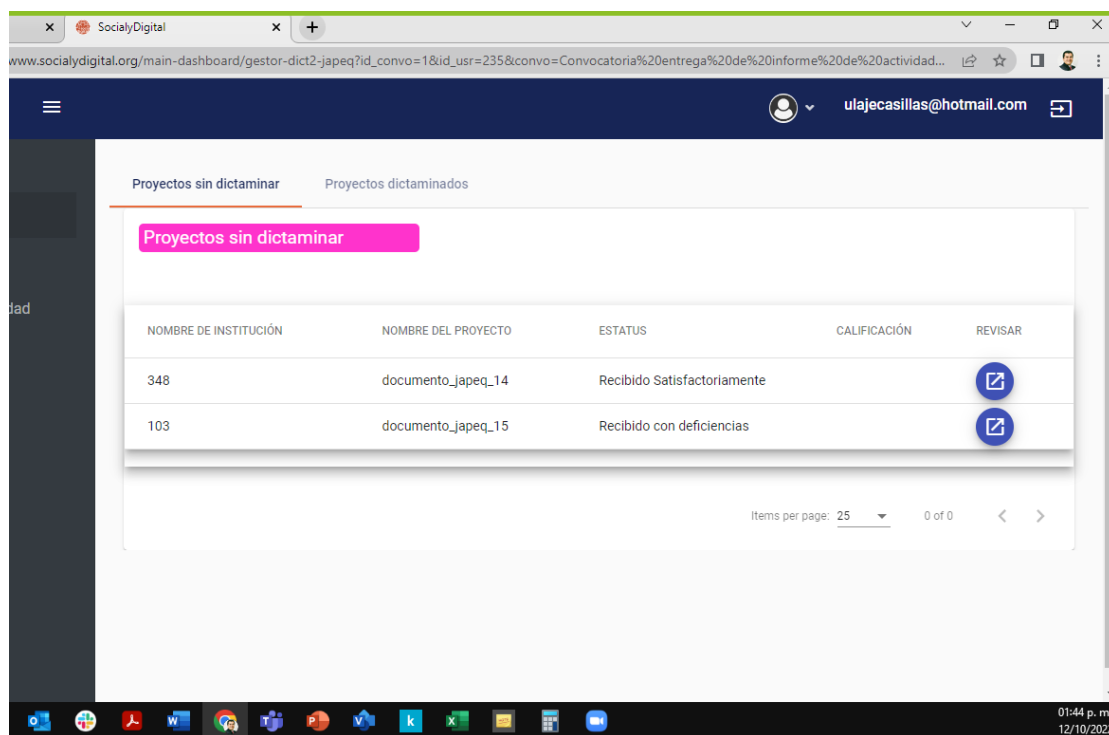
SocialyDigital

www.socialydigital.org/main-dashboard/gestor-dict2-japeq?id_convo=1&id_usr=235&convo=Convocatoria%20entrega%20de%20informe%20de%20actividad...

ulajecasillas@hotmail.com

dad

Proyectos sin dictaminar
Proyectos dictaminados

Proyectos sin dictaminar

| NOMBRE DE INSTITUCIÓN | NOMBRE DEL PROYECTO | ESTATUS | CALIFICACIÓN | REVISAR |
|---|---|---|---|---|
| 348 | documento_japeq_14 | Recibido Satisfactoriamente | | |
| 103 | documento_japeq_15 | Recibido con deficiencias | | |

Items per page: 25
0 of 0

01:44 p. m
12/10/202